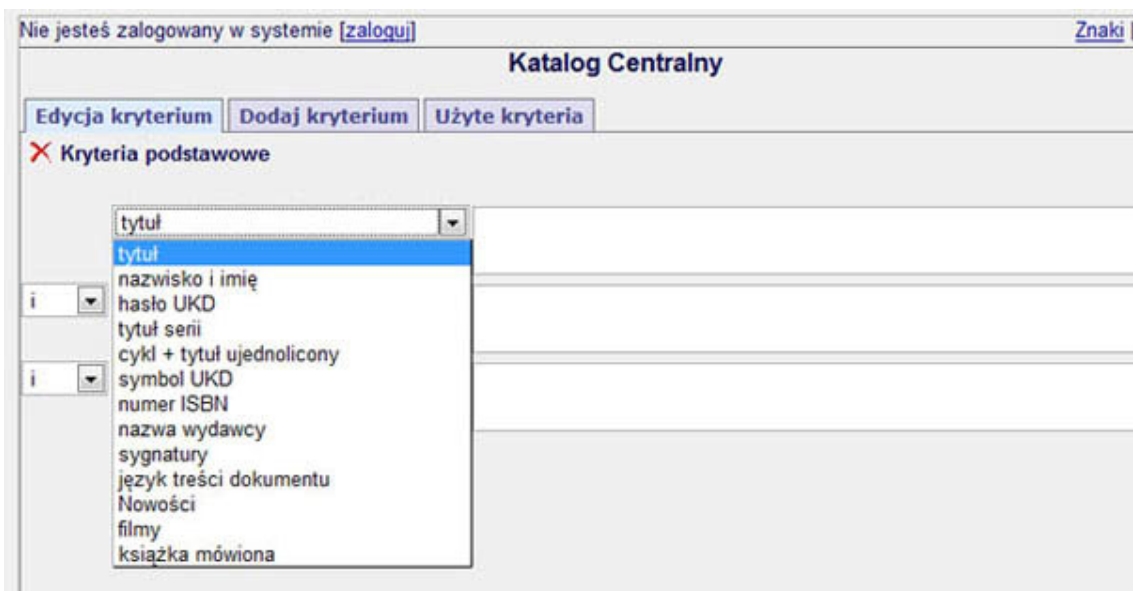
Nie jesteś zalogowany w systemie [zaloguj]

Znaki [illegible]

Katalog Centralny

Edycja kryterium | Dodaj kryterium | Użyte kryteria

✕ Kryteria podstawowe

tytuł

tytuł
nazwisko i imię
hasło UKD
tytuł serii
cykl + tytuł ujednolicony
symbol UKD
numer ISBN
nazwa wydawcy
sygnatury
język treści dokumentu
Nowości
filmy
książka mówiona

i

i